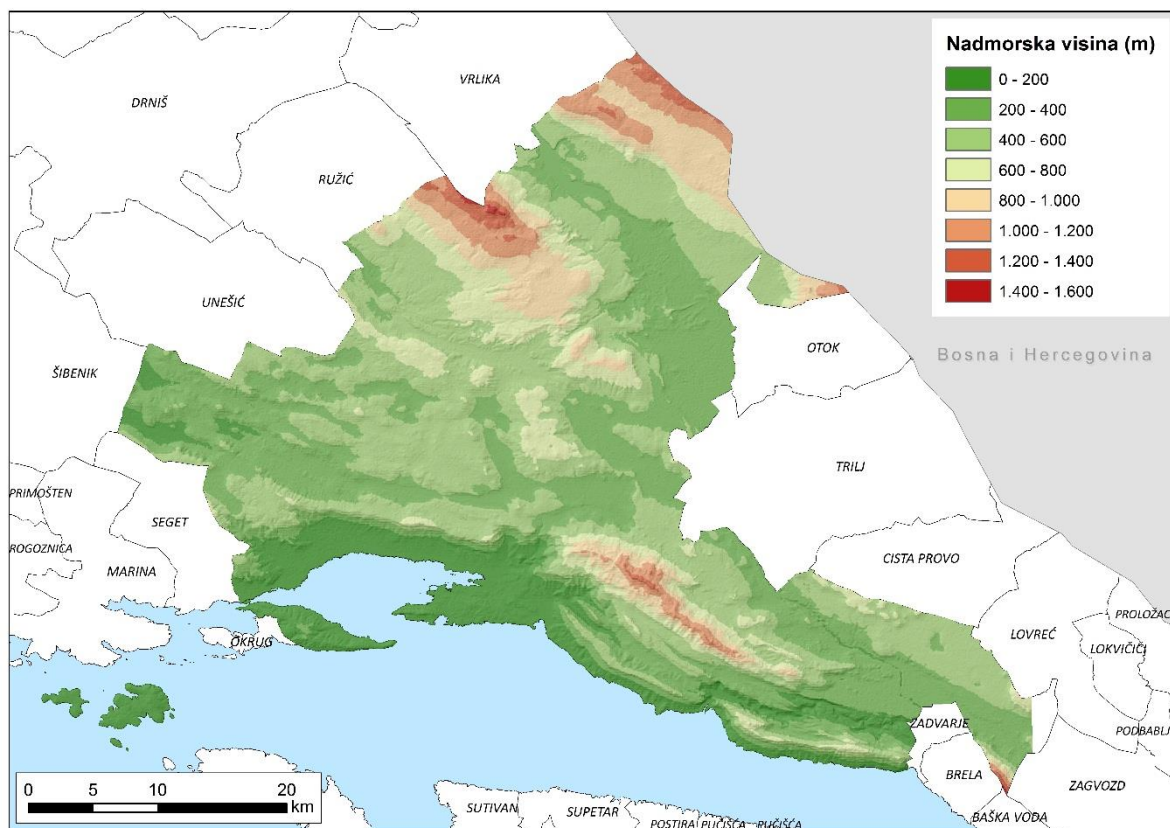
Nadmorska visina (m)
0 - 200
200 - 400
400 - 600
600 - 800
800 - 1.000
1.000 - 1.200
1.200 - 1.400
1.400 - 1.600

VRLIKA
DRNIŠ
RUŽIĆ
UNEŠIĆ
ŠIBENIK
OTOK
Bosna i Hercegovina
TRILJ
PRIMOŠTEN
SEGET
ROGOZNICA
MARINA
CISTA PROVO
PROLOŽAC
LOVREĆ
LOKVIČIĆI
OKRUG
ZADVARJE
PODBABLJE
BRELA
ZAGVOZD
BAŠKA VODA
SUTIVAN
SUPETAR
POSTIRA
PUČIŠĆA
PUČIŠĆA

0 5 10 20 km